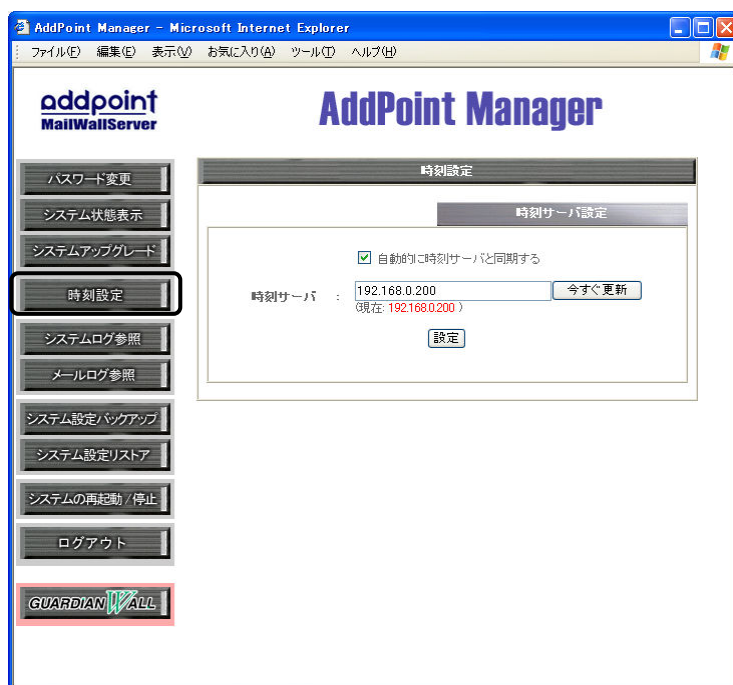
AddPoint Manager - Microsoft Internet Explorer

ファイル(F) 編集(E) 表示(V) お気に入り(A) ツール(T) ヘルプ(H)

addpoint
MailWallServer

AddPoint Manager

パスワード変更
システム状態表示
システムアップグレード
時刻設定
システムログ参照
メールログ参照
システム設定バックアップ
システム設定リストア
システムの再起動/停止
ログアウト
GUARDIANWALL

時刻設定

時刻サーバ設定

自動的に時刻サーバと同期する

時刻サーバ : 192.168.0.200 今すぐ更新
(現在: 192.168.0.200 )

設定